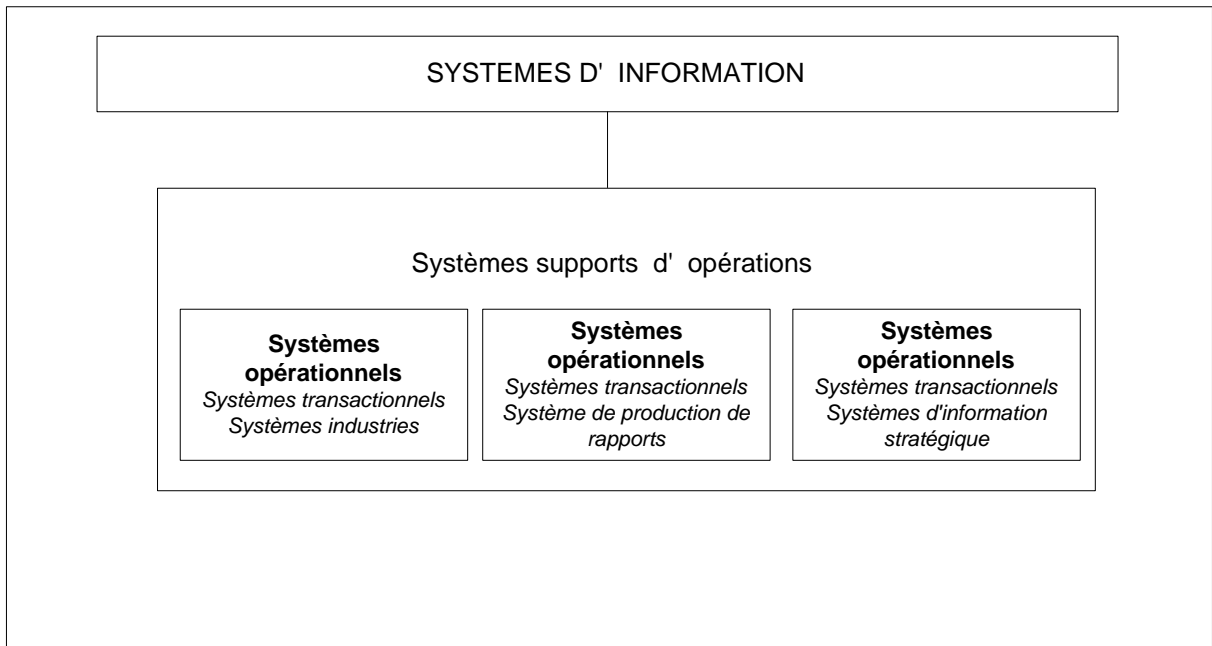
SYSTEMES D' INFORMATION

Systèmes supports d' opérations

**Systèmes opérationnels**
*Systèmes transactionnels*
*Systèmes industries*

**Systèmes opérationnels**
*Systèmes transactionnels*
*Système de production de rapports*

**Systèmes opérationnels**
*Systèmes transactionnels*
*Systèmes d'information stratégique*